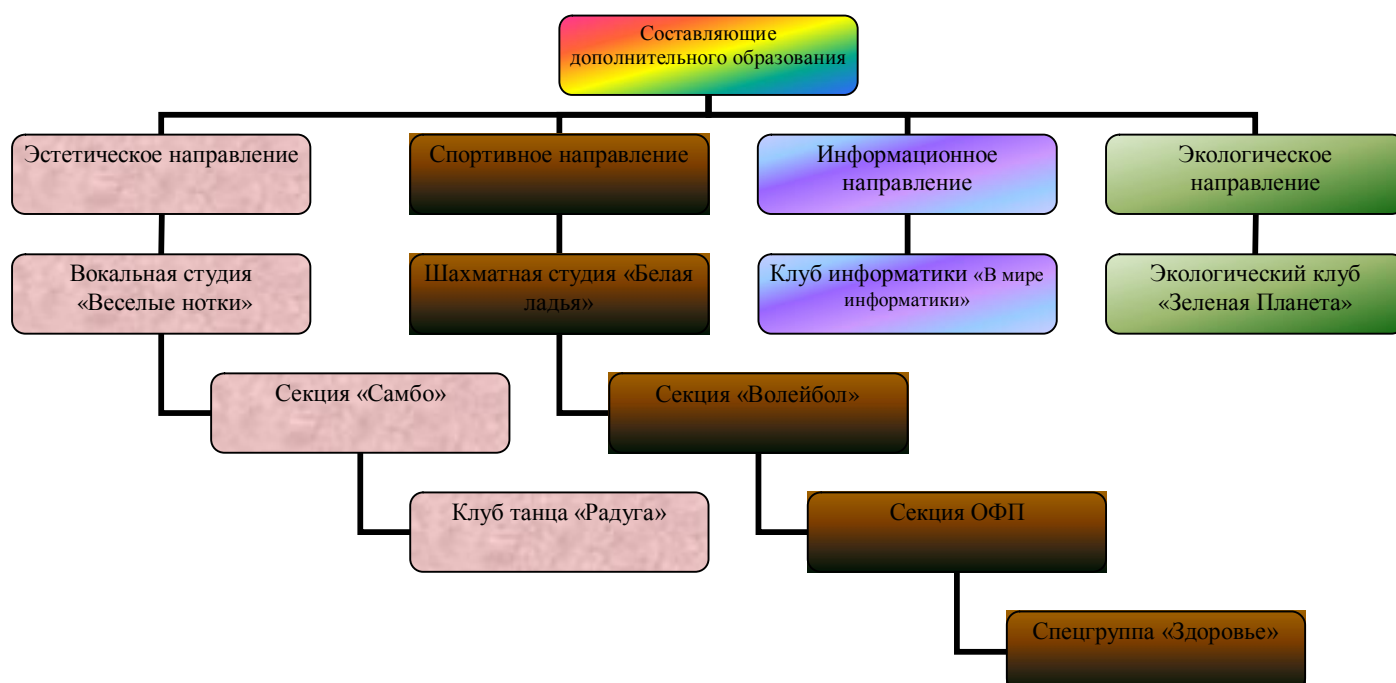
Составляющие дополнительного образования

Эстетическое направление

Спортивное направление

Информационное направление

Экологическое направление

Вокальная студия «Веселые нотки»

Шахматная студия «Белая ладья»

Клуб информатики «В мире информатики»

Экологический клуб «Зеленая Планета»

Секция «Самбо»

Секция «Волейбол»

Клуб танца «Радуга»

Секция ОФП

Спецгруппа «Здоровье»